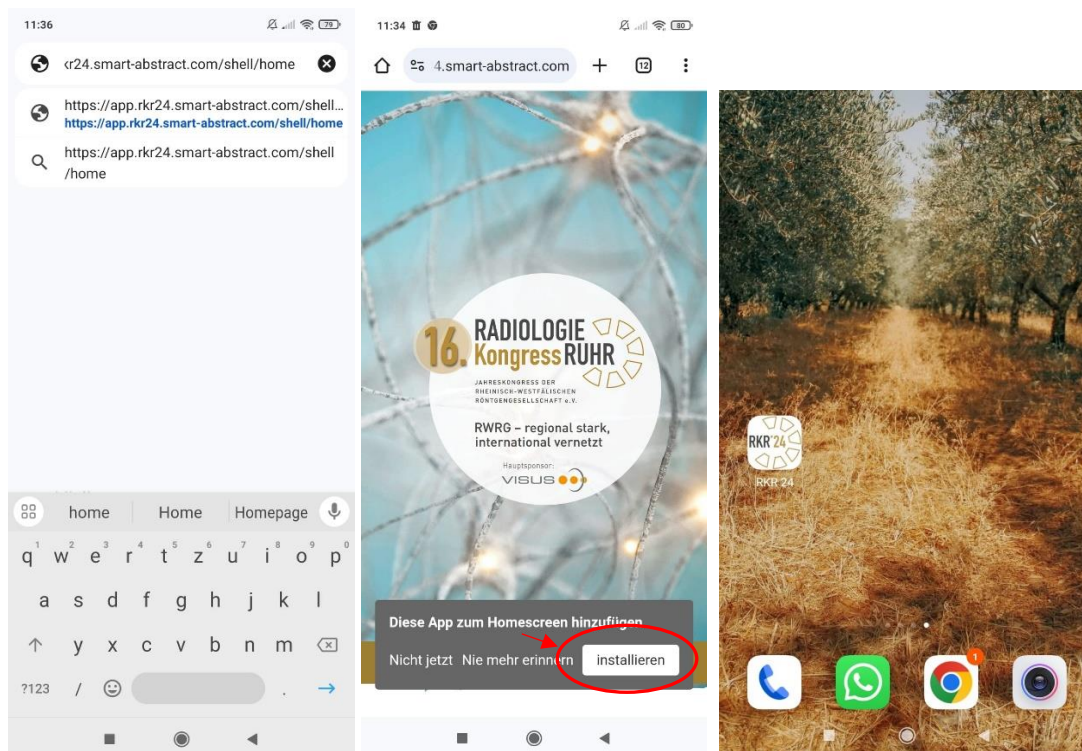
11:36

‹r24.smart-abstract.com/shell/home

https://app.rkr24.smart-abstract.com/shell...
https://app.rkr24.smart-abstract.com/shell/home

https://app.rkr24.smart-abstract.com/shell/home

home | Home | Homepage

q w e r t z u i o p
a s d f g h j k l
y x c v b n m
?123 / .

11:34

4.smart-abstract.com

12

16. RADIOLOGIE Kongress RUHR

JAHRESKONGRESS DER RHEINISCH-WESTFÄLISCHEN RÖNTGENGESELLSCHAFT e.V.

RWRG – regional stark, international vernetzt

Hauptsponsor:
VISUS

Diese App zum Homescreen hinzufügen

Nicht jetzt Nie mehr erinnern installieren

RKR'24

RKR 24

1